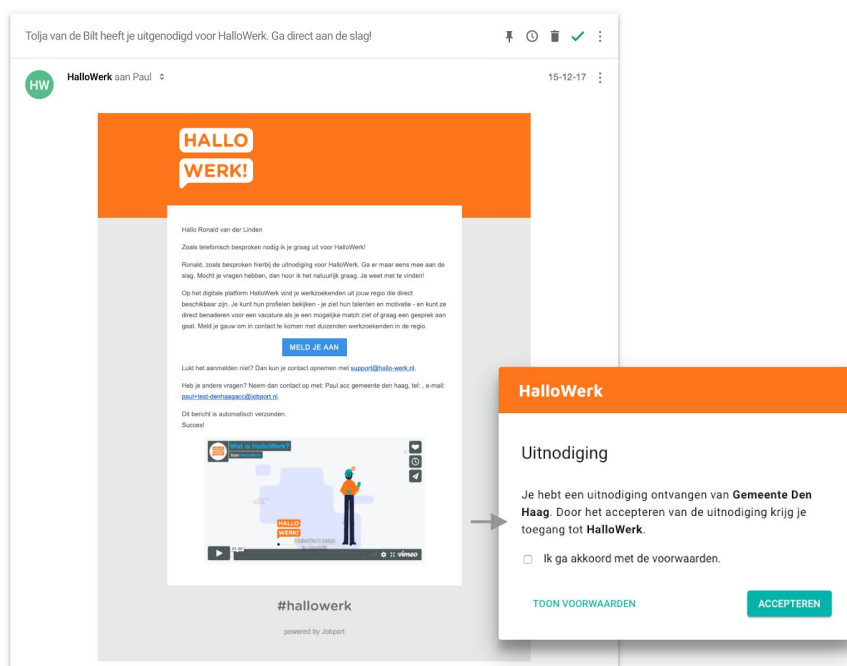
Tolja van de Bilt heeft je uitgenodigd voor HalloWerk. Ga direct aan de slag!

HW

HalloWerk aan Paul

15-12-17

HALLO WERK!

Hallo Ronald van der Linden

Zoals telefonisch besproken nodig ik je graag uit voor HalloWerk!

Ronald, zoals besproken hierbij de uitnodiging voor HalloWerk. Ga er maar eens mee aan de slag. Mocht je vragen hebben, dan hoor ik het natuurlijk graag. Je weet me te vinden!

Op het digitale platform HalloWerk vind je werkzoekenden uit jouw regio die direct beschikbaar zijn. Je kunt hun profielen bekijken - je ziet hun talenten en motivatie - en kunt ze direct benaderen voor een vacature als je een mogelijke match ziet of graag een gesprek aan gaat. Meld je gauw om in contact te komen met duizenden werkzoekenden in de regio.

MELD JE AAN

Lukt het aanmelden niet? Dan kun je contact opnemen met support@hallo-werk.nl.

Heb je andere vragen? Neem dan contact op met: Paul acc gemeente den haag, tel: , e-mail: paul+test-denhaagacc@jobport.nl.

Dit bericht is automatisch verzonden.
Succes!

Wat is HalloWerk?

HALLO WERK!

vimeo

#hallowerk

powered by Jobport

HalloWerk

Uitnodiging

Je hebt een uitnodiging ontvangen van **Gemeente Den Haag**. Door het accepteren van de uitnodiging krijg je toegang tot **HalloWerk**.

Ik ga akkoord met de voorwaarden.

TOON VOORWAARDEN

ACCEPTEREN